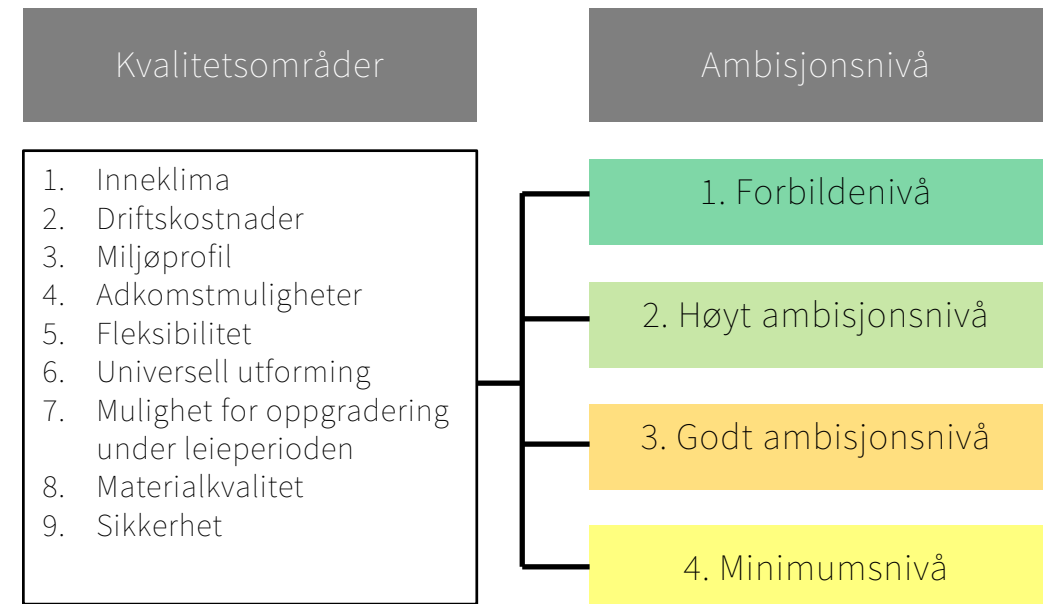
Kvalitetsområder

1. Inneklima
2. Driftskostnader
3. Miljøprofil
4. Adkomstmuligheter
5. Fleksibilitet
6. Universell utforming
7. Mulighet for oppgradering under leieperioden
8. Materialkvalitet
9. Sikkerhet

Ambisjonsnivå

1. Forbildenivå

2. Høyt ambisjonsnivå

3. Godt ambisjonsnivå

4. Minimumsnivå